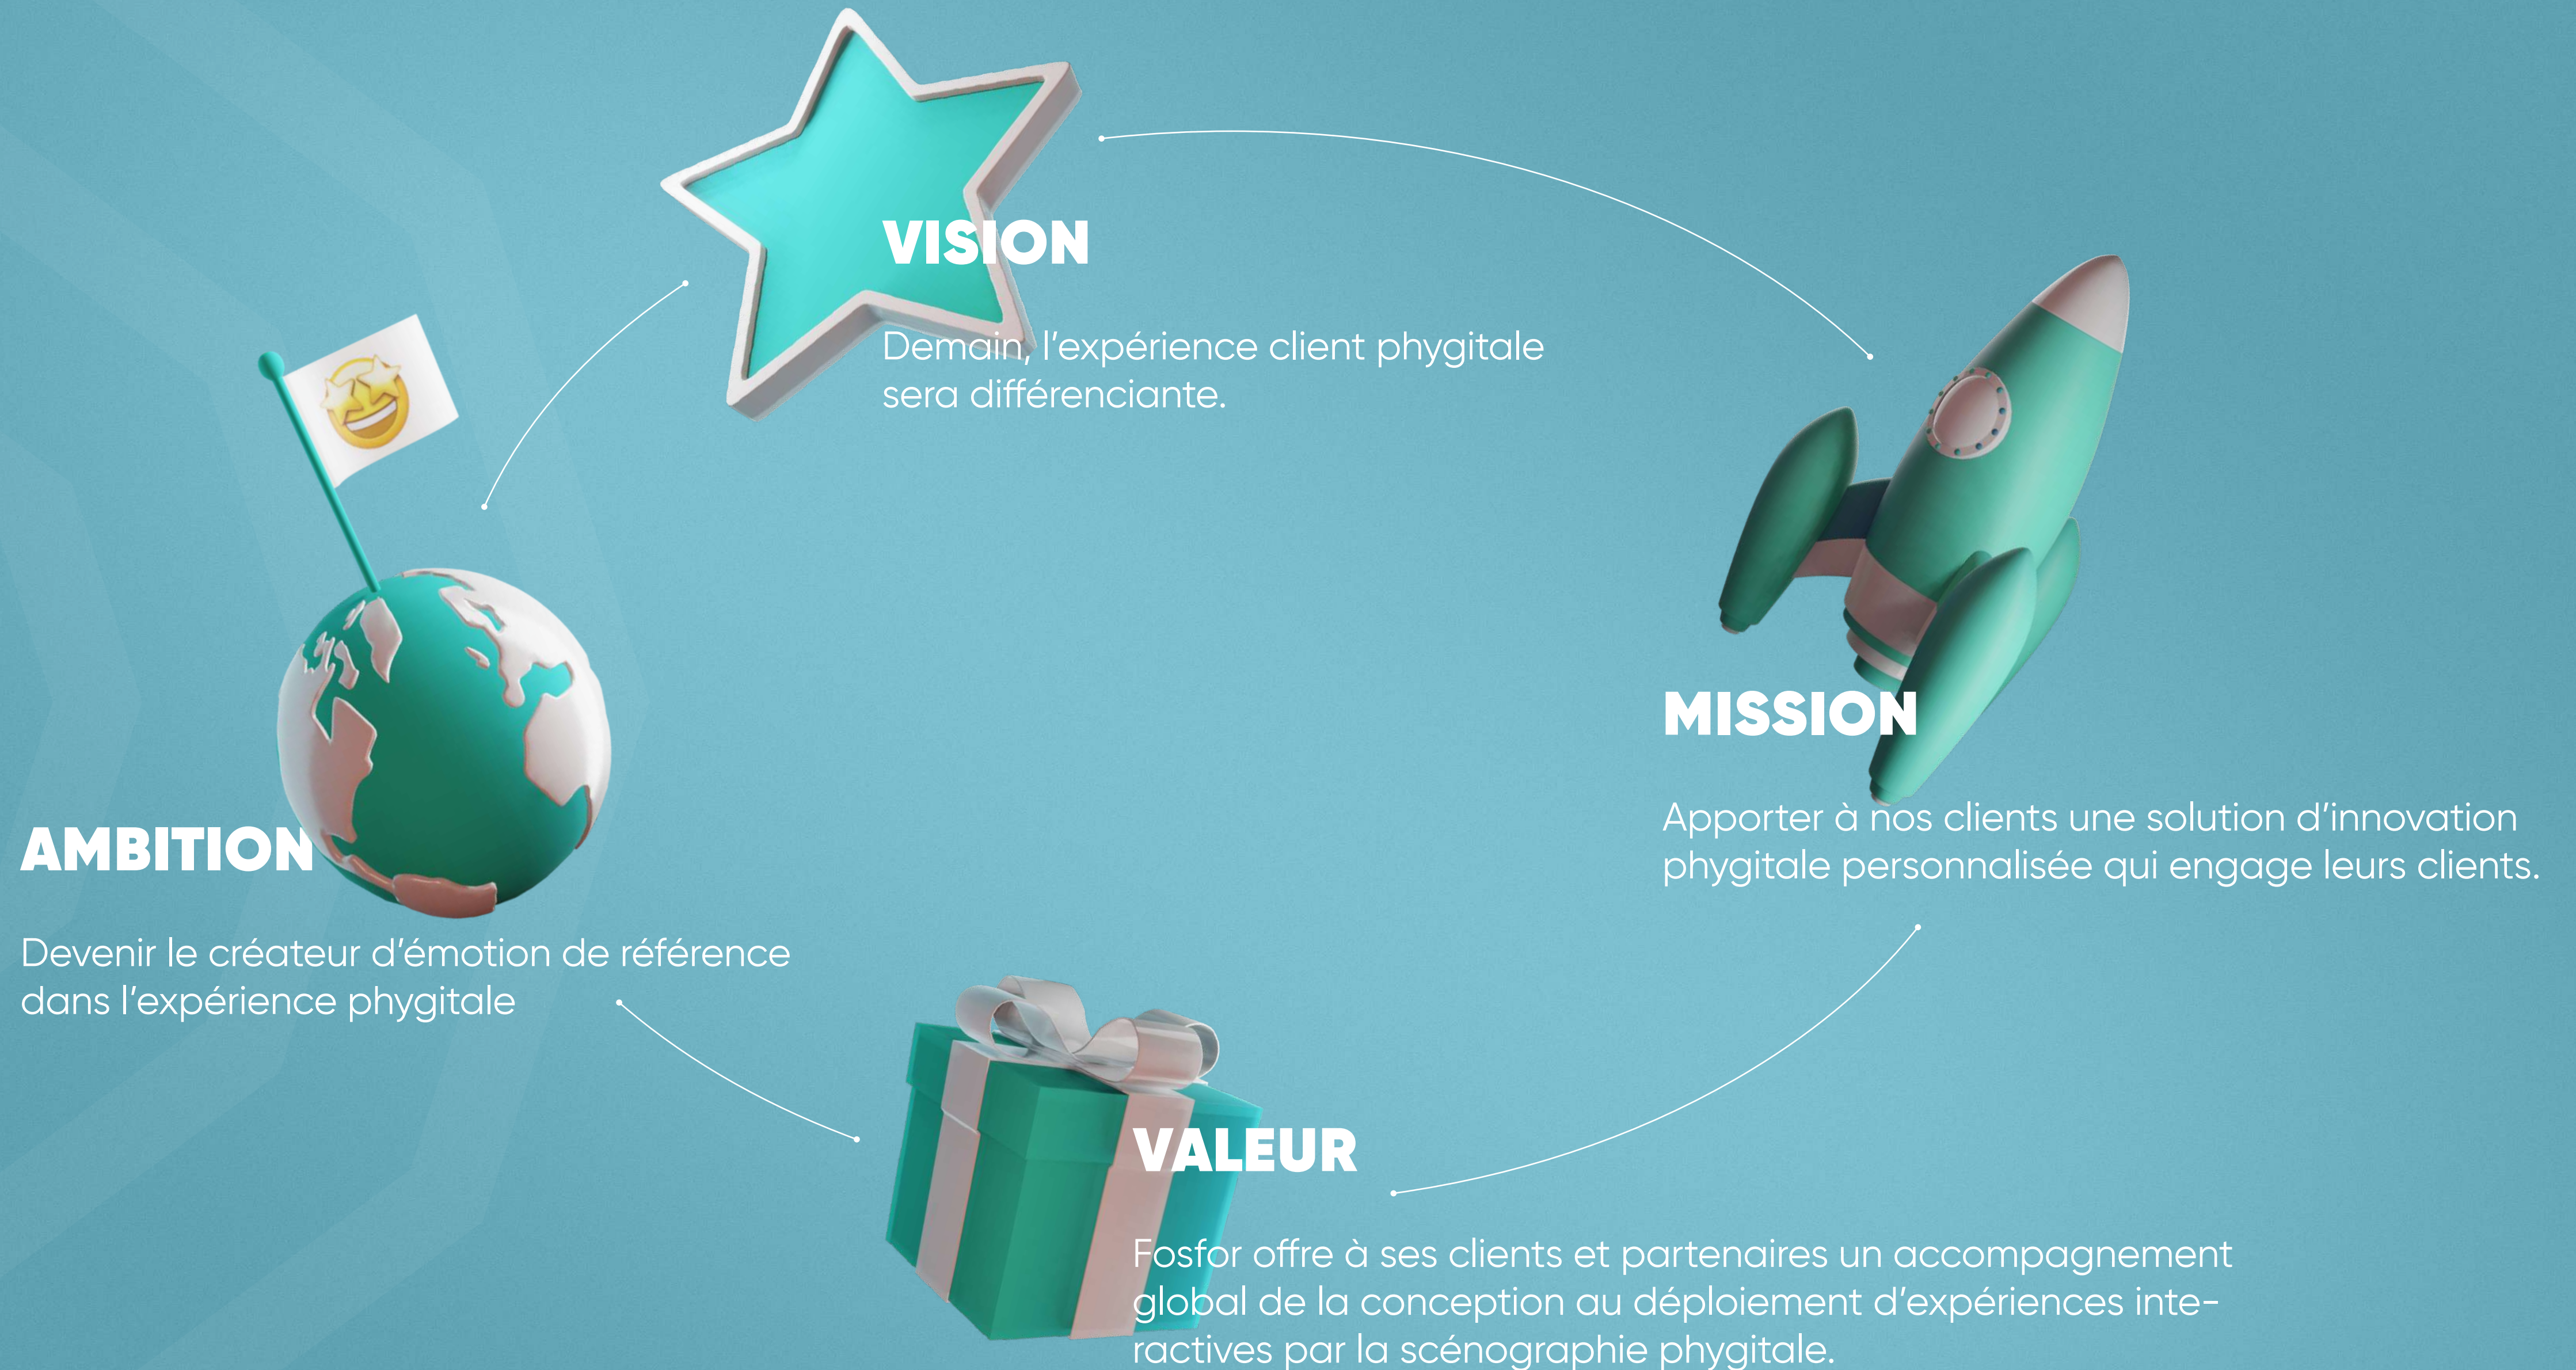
VISION

Demain, l’expérience client phygitale sera différenciante.

MISSION

Apporter à nos clients une solution d’innovation phygitale personnalisée qui engage leurs clients.

AMBITION

Devenir le créateur d’émotion de référence dans l’expérience phygitale

VALEUR

Fosfor offre à ses clients et partenaires un accompagnement global de la conception au déploiement d’expériences interactives par la scénographie phygitale.